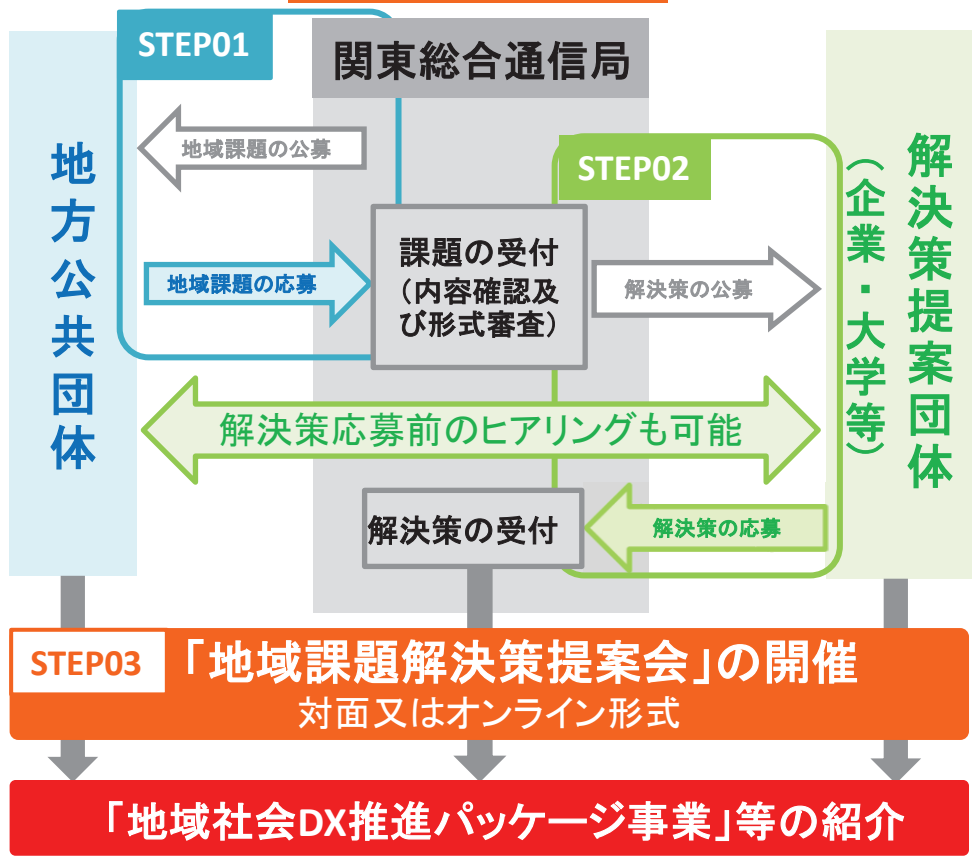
STEP01

関東総合通信局

地方公共団体

地域課題の公募

地域課題の応募

課題の受付（内容確認及び形式審査）

STEP02

解決策の公募

解決策提案団体（企業・大学等）

解決策応募前のヒアリングも可能

解決策の受付

解決策の応募

STEP03 「地域課題解決策提案会」の開催
対面又はオンライン形式

「地域社会DX推進パッケージ事業」等の紹介